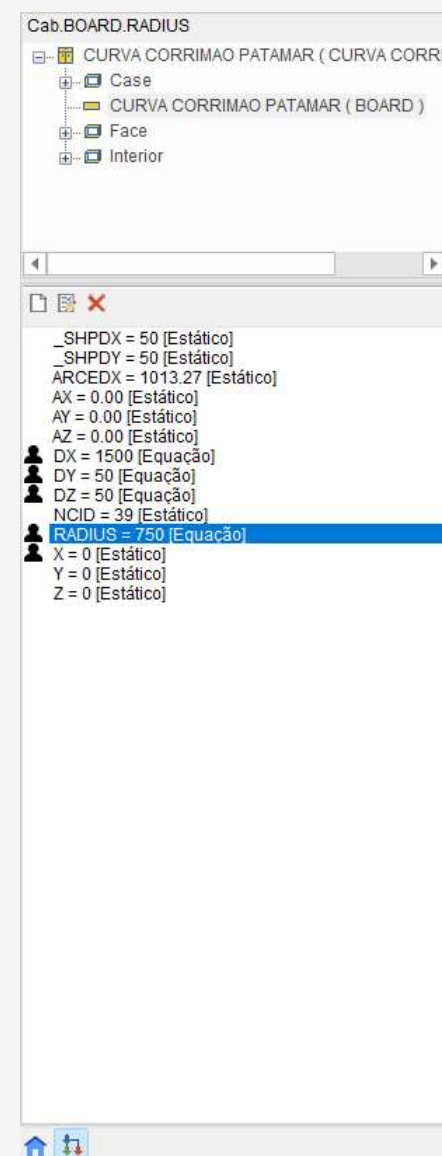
Cab.BOARD.RADIUS

CURVA CORRIMAO PATAMAR ( CURVA CORR
Case
CURVA CORRIMAO PATAMAR ( BOARD )
Face
Interior

_SHPDX = 50 [Estático]
_SHPDY = 50 [Estático]
ARCEDX = 1013.27 [Estático]
AX = 0.00 [Estático]
AY = 0.00 [Estático]
AZ = 0.00 [Estático]
DX = 1500 [Equação]
DY = 50 [Equação]
DZ = 50 [Equação]
NCID = 39 [Estático]
RADIUS = 750 [Equação]
X = 0 [Estático]
Y = 0 [Estático]
Z = 0 [Estático]